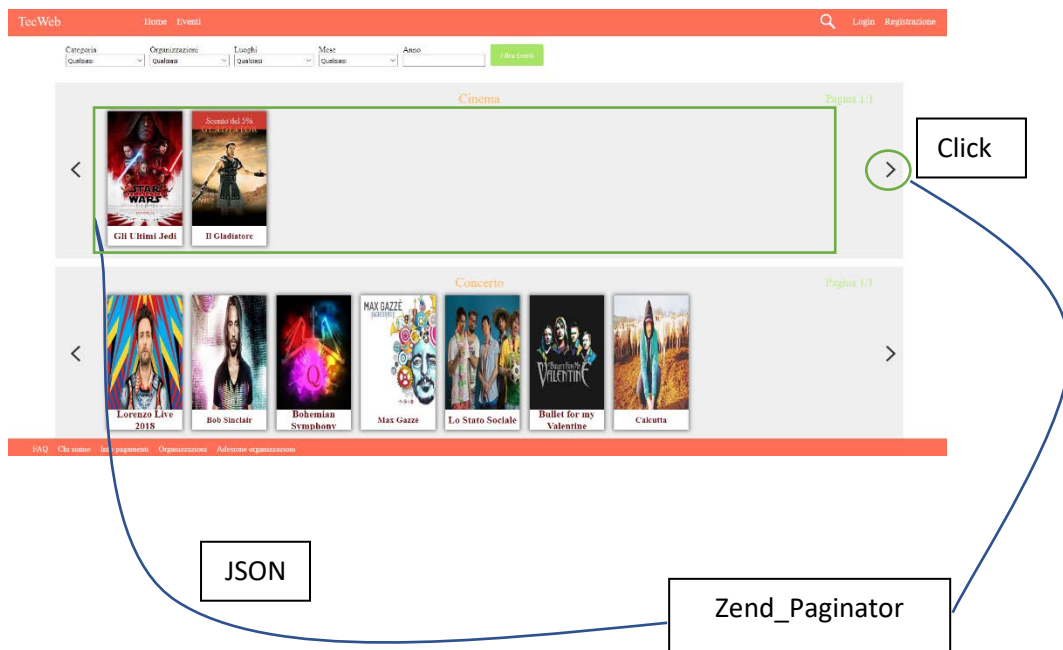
TecWeb Home Eventi Login Registrazione

Categoria Qualsiasi Organizzazioni Qualsiasi Luoghi Qualsiasi Mese Qualsiasi Anno Filtra Eventi

Cinema Pagina 1/1

STAR WARS

Gli Ultimi Jedi

Sconto del 5%

Il Gladiatore

Click

Concerto Pagina 1/1

Lorenzo Live 2018

Bob Sinclair

Bohemian Symphony

MAX GAZZÈ

Max Gazzè

Lo Stato Sociale

VALENTINE

Bullet for my Valentine

Calcutta

FAQ Chi siamo Info pagamenti Organizzazioni Adesione organizzazioni

JSON

Zend_Paginator